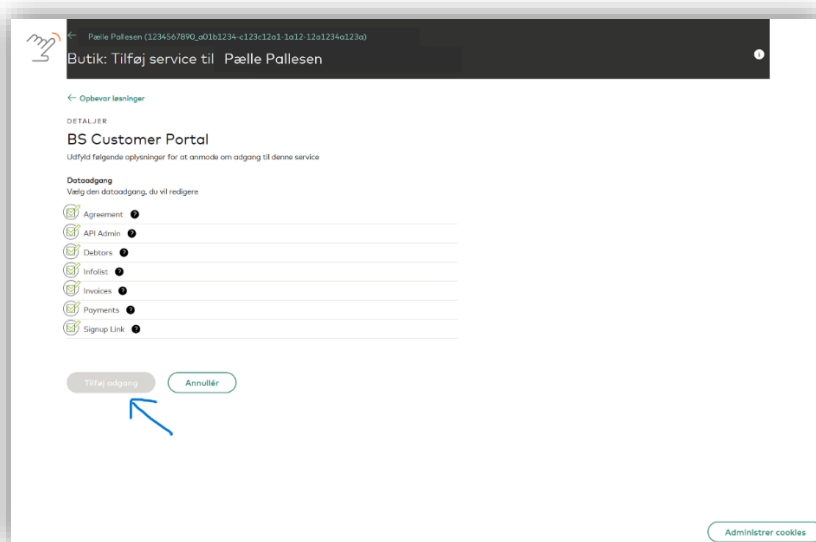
← Pælle Pallesen (1234567890_a01b1234-c123c12a1-1a12-12a1234a123a)

Butik: Tilføj service til Pælle Pallesen

← Opbevar løsninger

DETALJER

BS Customer Portal

Udfyld følgende oplysninger for at anmode om adgang til denne service

Dataadgang
Vælg den dataadgang, du vil redigere

Agreement

API Admin

Debtors

Infolist

Invoices

Payments

Signup Link

Tilføj adgang

Annullér

Administrer cookies